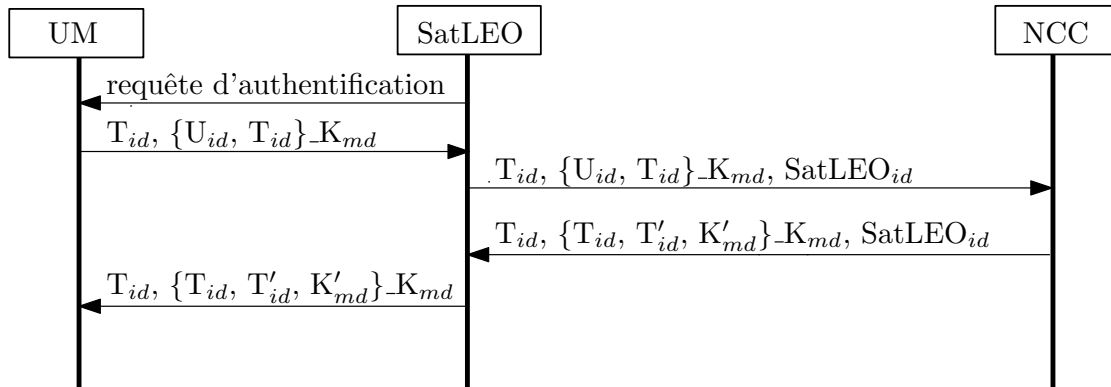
UM

SatLEO

NCC

requête d'authentification

$T_{id}$, $\{U_{id}, T_{id}\}\_K_{md}$

$T_{id}$, $\{U_{id}, T_{id}\}\_K_{md}$, $SatLEO_{id}$

$T_{id}$, $\{T_{id}, T'_{id}, K'_{md}\}\_K_{md}$, $SatLEO_{id}$

$T_{id}$, $\{T_{id}, T'_{id}, K'_{md}\}\_K_{md}$